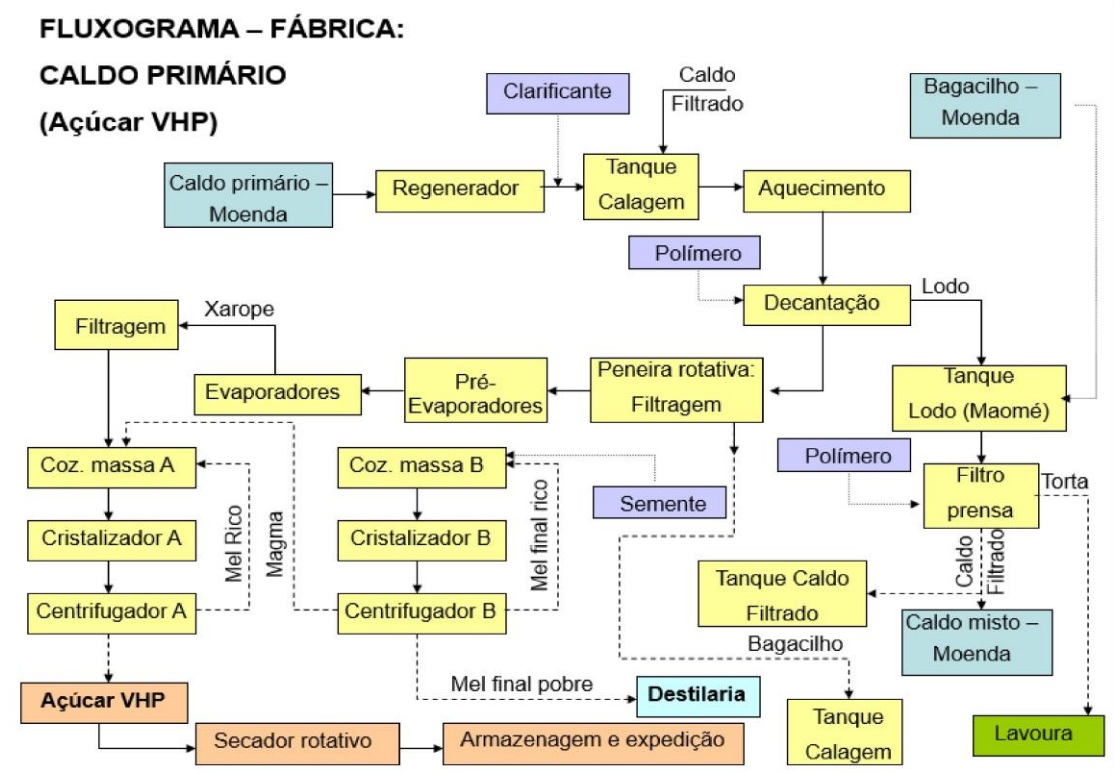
FLUXOGRAMA – FÁBRICA:
CALDO PRIMÁRIO
(Açúcar VHP)

Clarificante

Caldo Filtrado

Bagacilho – Moenda

Caldo primário – Moenda

Regenerador

Tanque Calagem

Aquecimento

Polímero

Decantação

Lodo

Filtragem

Xarope

Evaporadores

Pré-Evaporadores

Peneira rotativa: Filtragem

Tanque Lodo (Maomé)

Polímero

Coz. massa A

Coz. massa B

Semente

Filtro prensa

Torta

Cristalizador A

Cristalizador B

Mel Rico

Magma

Mel final rico

Caldo Filtrado

Tanque Caldo Filtrado

Centrifugador A

Centrifugador B

Caldo misto – Moenda

Bagacilho

Açúcar VHP

Mel final pobre

Destilaria

Tanque Calagem

Lavoura

Secador rotativo

Armazenagem e expedição